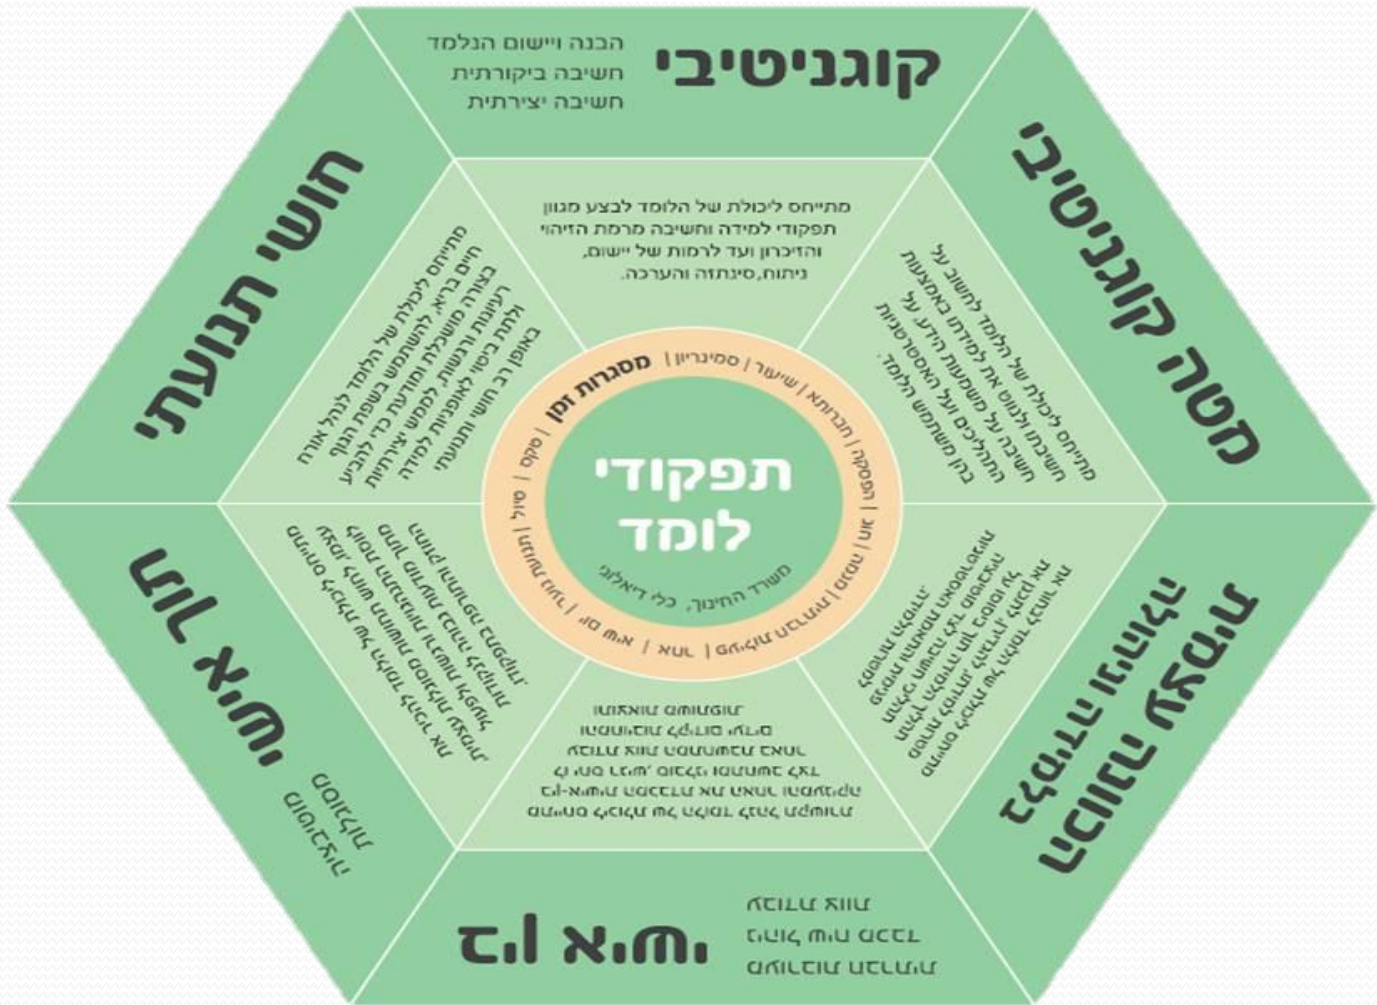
קוגניטיבי

הבנה ויישום הנלמד
חשיבה ביקורתית
חשיבה יצירתית

מטה קוגניטיבי

חושי תנועתי

מתייחס ליכולת של הלומד לבצע מגוון תפקודי למידה וחשיבה מרמת הזיהוי והזיכרון ועד לרמות של יישום, ניתוח, סינתזה והערכה.

מתייחס ליכולת של הלומד לחשוב על חשיבתו ולנווט את למידתו באמצעות חשיבה על משמעות הידע, על התהליכים ועל משמעות האסטרטגיות בהן משתמש הלומד.

מתייחס ליכולת של הלומד לנהל אורח חיים בריא, להשתמש בשפת הגוף בצורה מושכלת ומודעת כדי להביע רעיונות ורגשות, לממש יצירתיות ולהתנסות בדרכים מגוונות של למידה באופן רב חושי ותנועתי

מסגרות זמן | סמינריון | שיעור | הפסקה | הברותא | טיול | סיקס | אישי | זוגי | קבוצתי | כיתתי | מליאה

תפקודי
לומד

משרד החינוך, כלי דיאלוגי

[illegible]

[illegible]

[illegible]

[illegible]

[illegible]

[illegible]